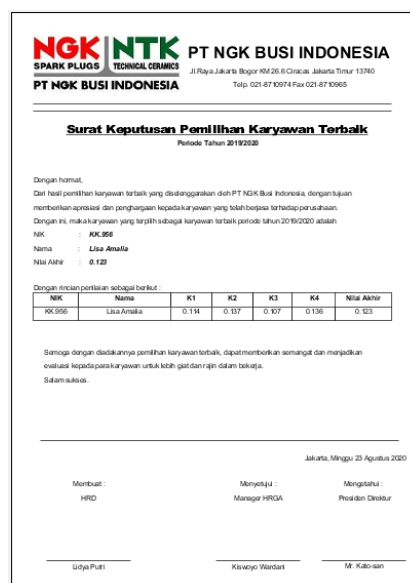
NGK SPARK PLUGS | NTK TECHNICAL CERAMICS
PT NGK BUSI INDONESIA

PT NGK BUSI INDONESIA
Jl.Raya Jakarta Bogor KM 26.6 Ciracas Jakarta Timur 13740
Telp. 021-8710974 Fax 021-8710965

Surat Keputusan Pemilihan Karyawan Terbaik
Periode Tahun 2019/2020

Dengan hormat,
Dari hasil pemilihan karyawan terbaik yang diselenggarakan oleh PT NGK Busi Indonesia, dengan tujuan memberikan apresiasi dan penghargaan kepada karyawan yang telah berjasa terhadap perusahaan.
Dengan ini, maka karyawan yang terpilih sebagai karyawan terbaik periode tahun 2019/2020 adalah
NIK : KK.956
Nama : Lisa Amalia
Nilai Akhir : 0.123

Dengan rincian penilaian sebagai berikut :

| NIK | Nama | K1 | K2 | K3 | K4 | Nilai Akhir |
|---|---|---|---|---|---|---|
| KK.956 | Lisa Amalia | 0.114 | 0.137 | 0.107 | 0.136 | 0.123 |

Semoga dengan diadakannya pemilihan karyawan terbaik, dapat memberikan semangat dan menjadikan evaluasi kepada para karyawan untuk lebih giat dan rajin dalam bekerja.
Salam sukses.

Jakarta, Minggu 23 Agustus 2020

Membuat :
HRD

Menyetujui :
Manager HRGA

Mengetahui :
Presiden Direktur

Lidya Putri

Kiswoyo Wardani

Mr. Kato-san